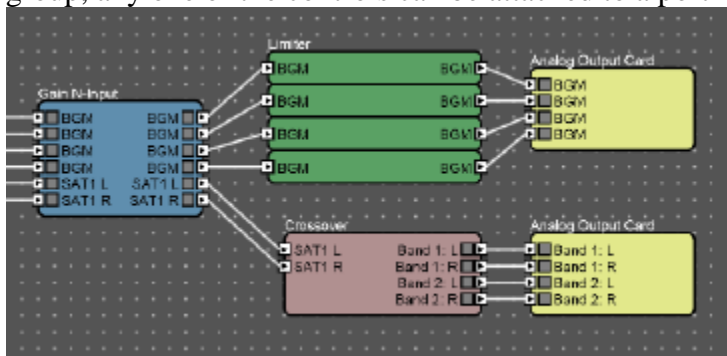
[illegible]

Limiter

Gain N-Input

BGM BGM
BGM BGM
BGM BGM
BGM BGM
SAT1 L SAT1 L
SAT1 R SAT1 R

BGM BGM
BGM BGM
BGM BGM
BGM BGM

Analog Output Card

BGM
BGM
BGM
BGM

Crossover

SAT1 L Band 1: L
SAT1 R Band 1: R
Band 2: L
Band 2: R

Analog Output Card

Band 1: L
Band 1: R
Band 2: L
Band 2: R